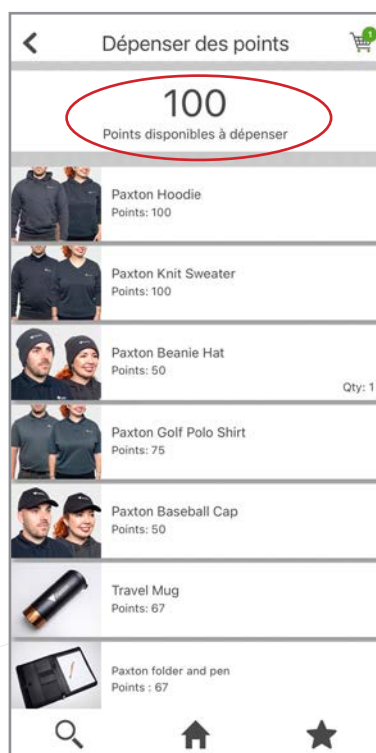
Dépenser des points

1

100
Points disponibles à dépenser

Paxton Hoodie
Points: 100

Paxton Knit Sweater
Points: 100

Paxton Beanie Hat
Points: 50
Qty: 1

Paxton Golf Polo Shirt
Points: 75

Paxton Baseball Cap
Points: 50

Travel Mug
Points: 67

Paxton folder and pen
Points : 67